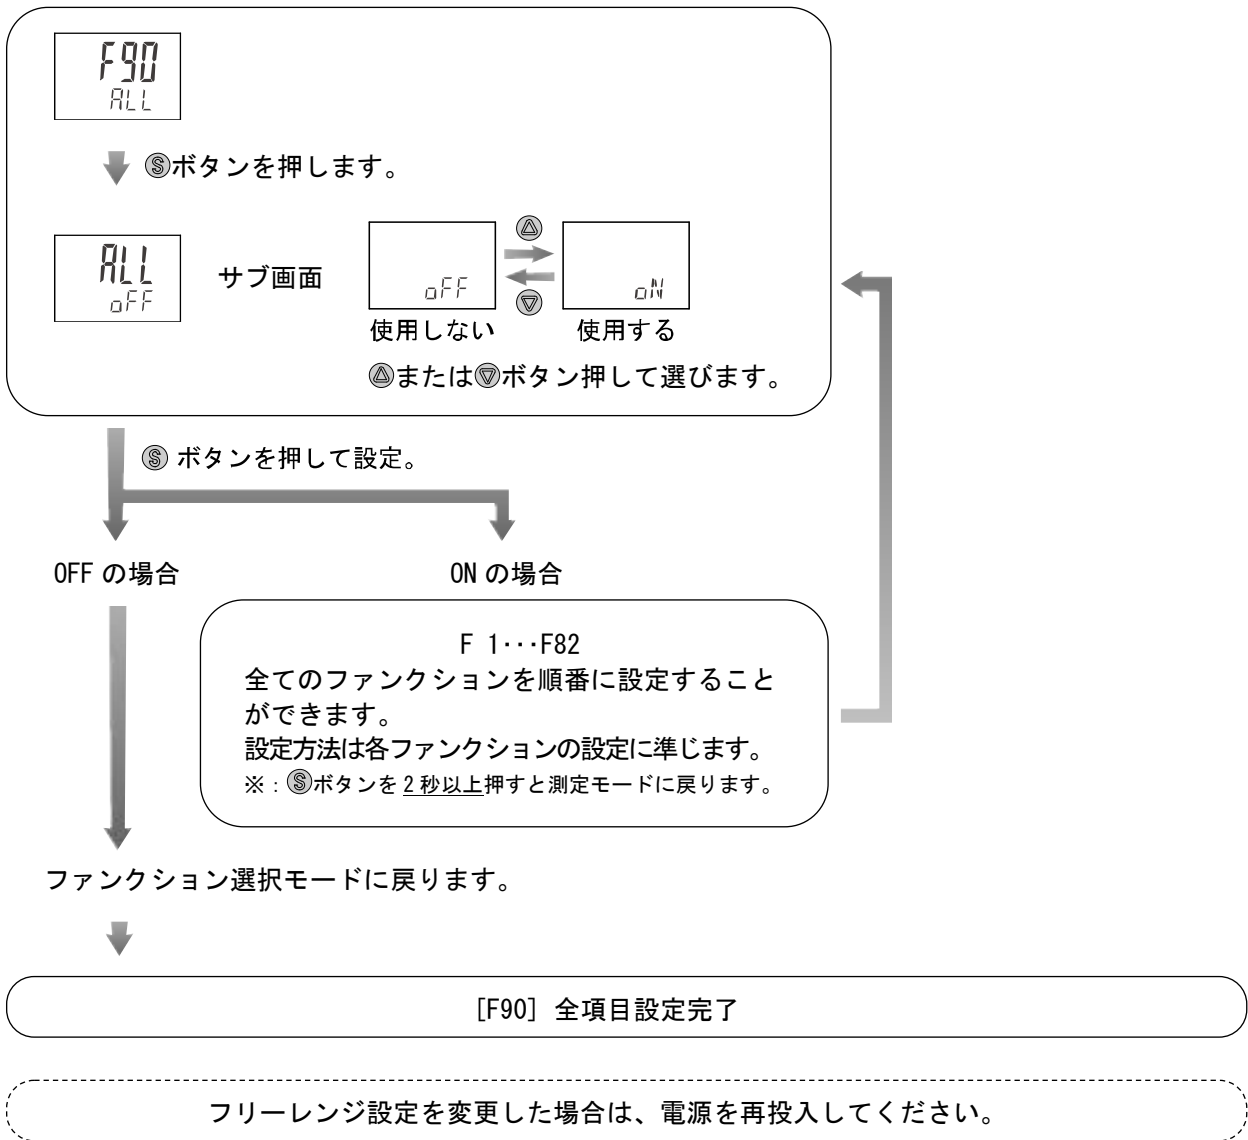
F90
ALL

Ⓢボタンを押します。

ALL
oFF

サブ画面

oFF
使用しない

oN
使用する

Ⓐ
Ⓥ

Ⓐまたは Ⓥボタン押して選びます。

Ⓢ ボタンを押して設定。

OFF の場合

ON の場合

F 1･･･F82
全てのファンクションを順番に設定することができます。
設定方法は各ファンクションの設定に準じます。
※：Ⓢボタンを 2 秒以上押すと測定モードに戻ります。

ファンクション選択モードに戻ります。

［F90］全項目設定完了

フリーレンジ設定を変更した場合は、電源を再投入してください。